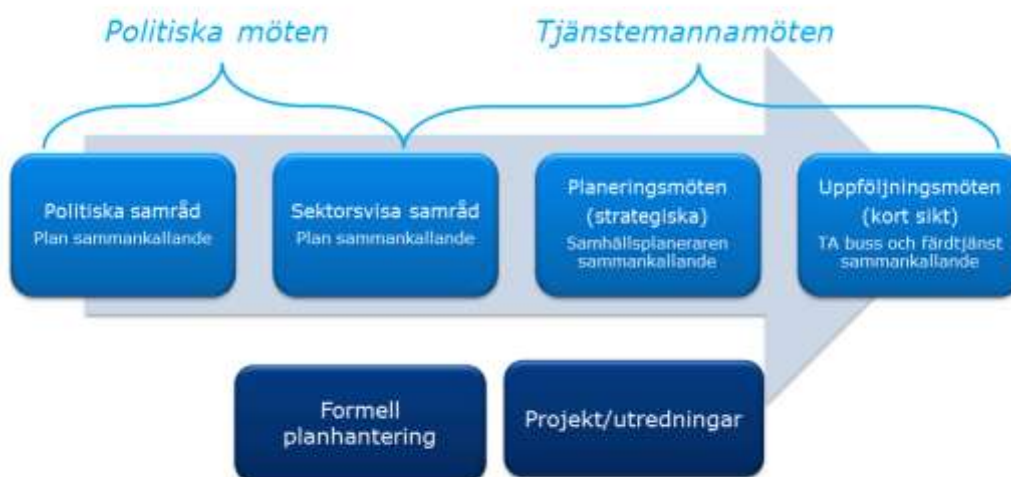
Politiska möten

Tjänstemannamöten

Politiska samråd
Plan sammankallande

Sektorsvisa samråd
Plan sammankallande

Planeringsmöten (strategiska)
Samhällsplaneraren sammankallande

Uppföljningsmöten (kort sikt)
TA buss och färdtjänst sammankallande

Formell planhantering

Projekt/utredningar